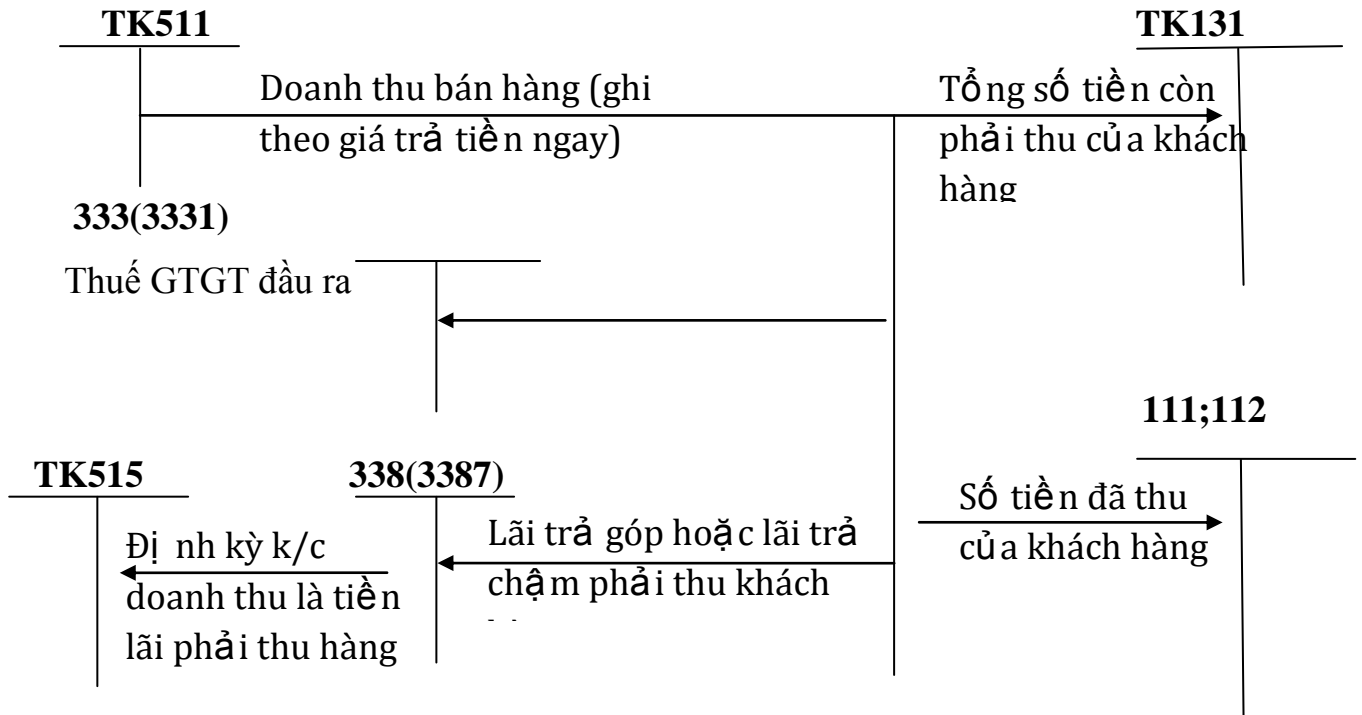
TK511

TK131

Doanh thu bán hàng (ghi theo giá trả tiền ngay)

Tổng số tiền còn phải thu của khách hàng

333(3331)

Thuế GTGT đầu ra

111;112

TK515

338(3387)

Số tiền đã thu của khách hàng

Định kỳ k/c doanh thu là tiền lãi phải thu hàng

Lãi trả góp hoặc lãi trả chậm phải thu khách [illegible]